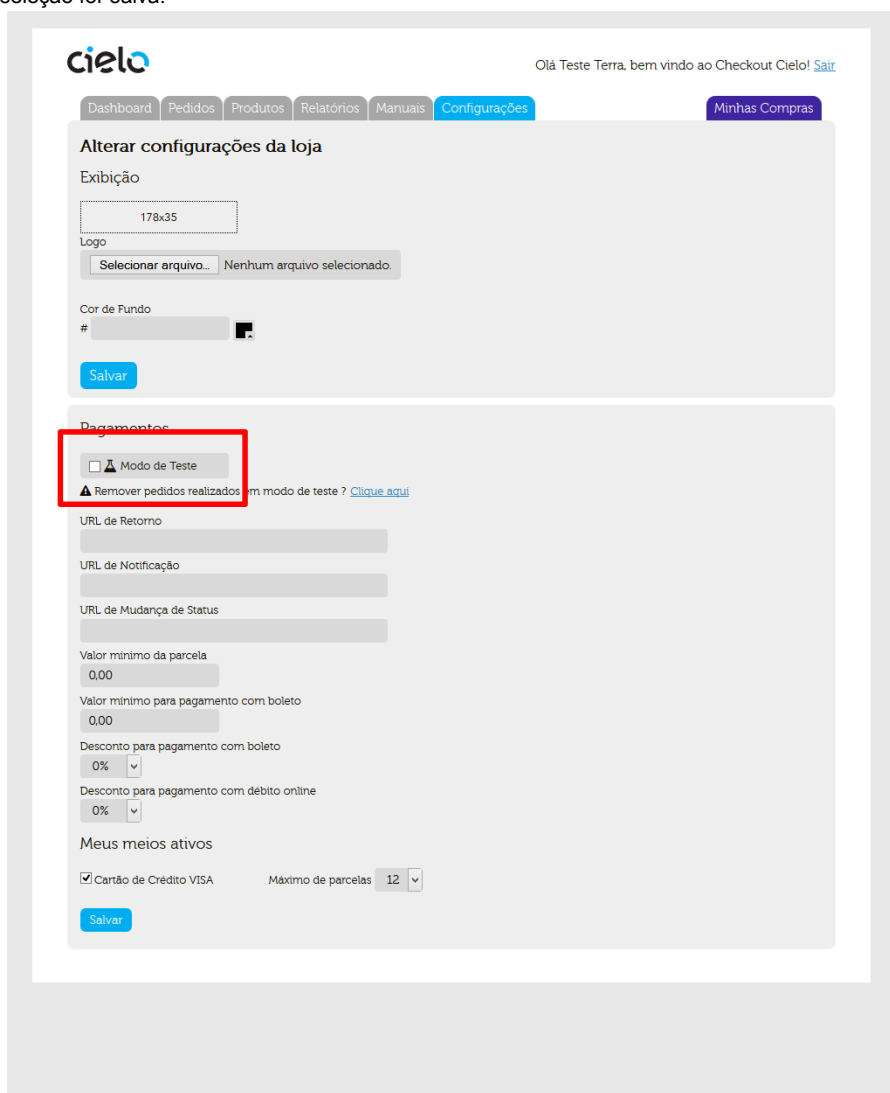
seleção foi salva.

cielo

Olá Teste Terra, bem vindo ao Checkout Cielo! Sair

Dashboard Pedidos Produtos Relatórios Manuais Configurações

Minhas Compras

Alterar configurações da loja

Exibição

178x35

Logo

Selecionar arquivo... Nenhum arquivo selecionado.

Cor de Fundo

#

Salvar

Pagamentos

Modo de Teste

Remover pedidos realizados em modo de teste ? Clique aqui

URL de Retorno

URL de Notificação

URL de Mudança de Status

Valor mínimo da parcela

0,00

Valor mínimo para pagamento com boleto

0,00

Desconto para pagamento com boleto

0%

Desconto para pagamento com débito online

0%

Meus meios ativos

Cartão de Crédito VISA

Máximo de parcelas 12

Salvar